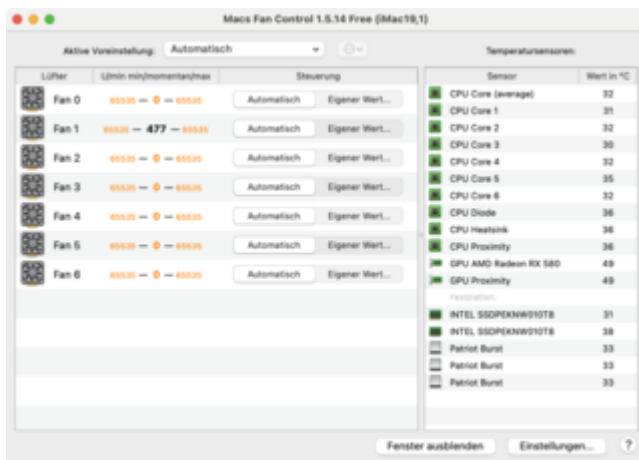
Macs Fan Control 1.5.14 Free (iMac19,1)

Aktive Voreinstellung: Automatisch

Temperatursensoren:

| Lüfter | U/min min/momentan/max | Steuerung | |
|---|---|---|---|
| Fan 0 | 65535 — 0 — 65535 | Automatisch | Eigener Wert... |
| Fan 1 | 65535 — 477 — 65535 | Automatisch | Eigener Wert... |
| Fan 2 | 65535 — 0 — 65535 | Automatisch | Eigener Wert... |
| Fan 3 | 65535 — 0 — 65535 | Automatisch | Eigener Wert... |
| Fan 4 | 65535 — 0 — 65535 | Automatisch | Eigener Wert... |
| Fan 5 | 65535 — 0 — 65535 | Automatisch | Eigener Wert... |
| Fan 6 | 65535 — 0 — 65535 | Automatisch | Eigener Wert... |

| Sensor | Wert in °C |
|---|---|
| CPU Core (average) | 32 |
| CPU Core 1 | 31 |
| CPU Core 2 | 32 |
| CPU Core 3 | 30 |
| CPU Core 4 | 32 |
| CPU Core 5 | 35 |
| CPU Core 6 | 32 |
| CPU Diode | 36 |
| CPU Heatsink | 36 |
| CPU Proximity | 36 |
| GPU AMD Radeon RX 580 | 49 |
| GPU Proximity | 49 |
| Festplatten: | |
| INTEL SSDPEKNW010T8 | 31 |
| INTEL SSDPEKNW010T8 | 38 |
| Patriot Burst | 33 |
| Patriot Burst | 33 |
| Patriot Burst | 33 |

Fenster ausblenden Einstellungen... ?